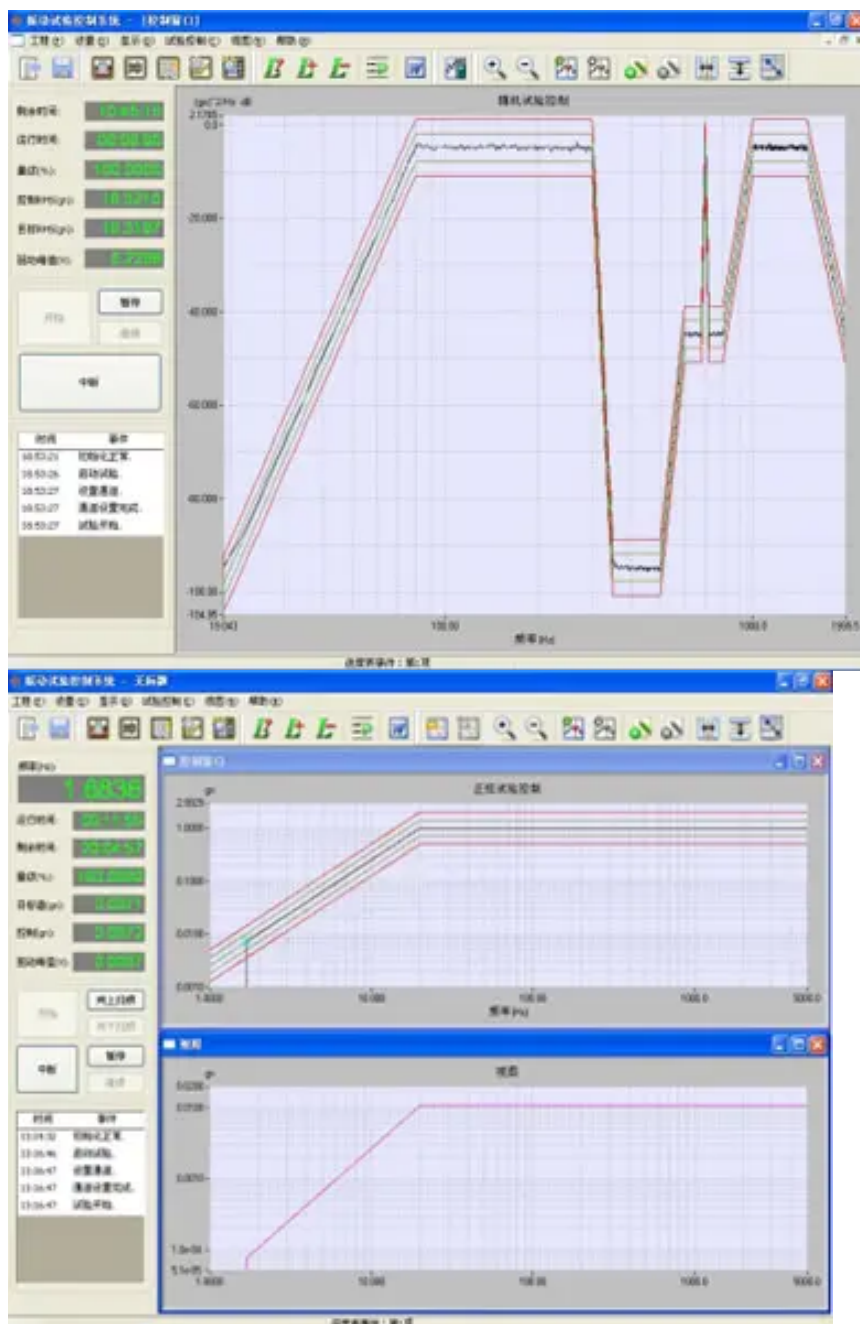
振动试验控制系统 - [控制窗口]
工程(I) 设置(S) 显示(V) 试验控制(C) 视图(W) 帮助(H)

剩余时间: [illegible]
运行时间: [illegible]
量级(%): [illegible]
控制RMS(grms): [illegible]
目标RMS(grms): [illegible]
驱动峰值(V): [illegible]

开始
暂停
继续
中断

| 时间 | 事件 |
|---|---|
| 16:53:21 | 初始化正常. |
| 16:53:26 | 启动试验. |
| 16:53:27 | 设置通道. |
| 16:53:27 | 通道设置完成. |
| 16:53:27 | 试验开始. |

随机试验控制
(g/n)²/Hz dB
2.1785
0.0
-20.000
-40.000
-60.000
-80.000
-100.00
-104.95
10.000
100.00
1000.0
1999.5
频率 (Hz)

该使用操作：第1页

振动试验控制系统 - 无标题
工程(I) 设置(S) 显示(V) 试验控制(C) 视图(W) 帮助(H)

频率(Hz)
1.6836
运行时间: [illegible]
剩余时间: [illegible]
量级(%): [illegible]
目标值(gn): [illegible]
控制(gn): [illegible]
驱动峰值(V): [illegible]

开始
向上扫频
向下扫频
中断
暂停
继续

| 时间 | 事件 |
|---|---|
| 13:04:32 | 初始化正常. |
| 13:26:46 | 启动试验. |
| 13:26:47 | 设置通道. |
| 13:26:47 | 通道设置完成. |
| 13:26:47 | 试验开始. |

控制窗口
正弦试验控制
gn
2.0025
1.0000
0.1000
0.0100
0.0070
1.0000
10.000
100.00
1000.0
5000.0
频率 (Hz)

视图
视图
gn
0.0200
0.0100
0.0050
1.0e-04
5.1e-05
1.0000
10.000
100.00
1000.0
5000.0

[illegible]：第1页